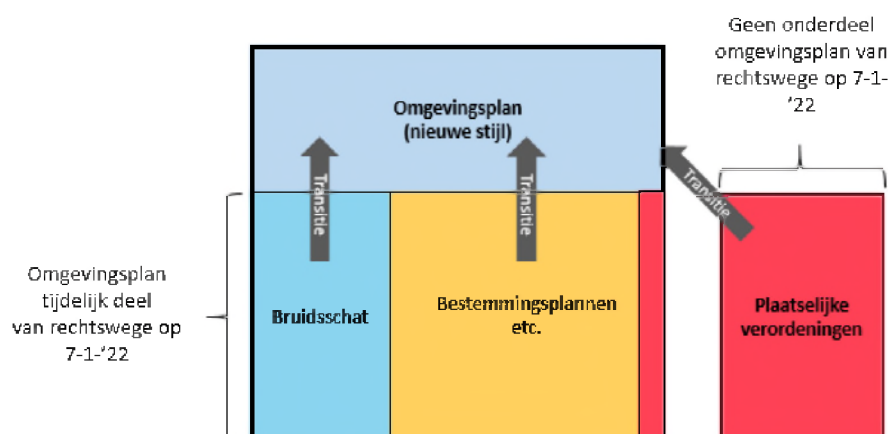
Geen onderdeel omgevingsplan van rechtswege op 7-1-'22

Omgevingsplan (nieuwe stijl)

Transitie

Transitie

Transitie

Omgevingsplan tijdelijk deel van rechtswege op 7-1-'22

Bruidsschat

Bestemmingsplannen etc.

Plaatselijke verordeningen